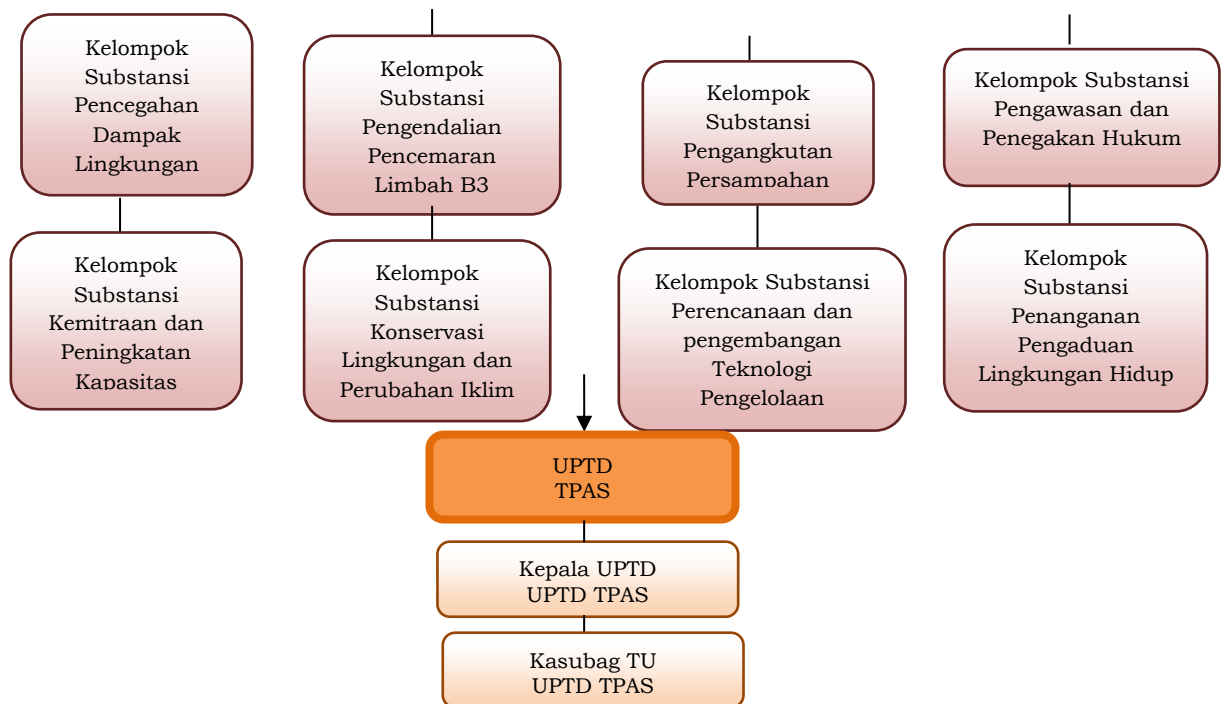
Kelompok Substansi Pencegahan Dampak Lingkungan

Kelompok Substansi Pengendalian Pencemaran Limbah B3

Kelompok Substansi Pengangkutan Persampahan

Kelompok Substansi Pengawasan dan Penegakan Hukum

Kelompok Substansi Kemitraan dan Peningkatan Kapasitas

Kelompok Substansi Konservasi Lingkungan dan Perubahan Iklim

Kelompok Substansi Perencanaan dan pengembangan Teknologi Pengelolaan

Kelompok Substansi Penanganan Pengaduan Lingkungan Hidup

UPTD TPAS

Kepala UPTD UPTD TPAS

Kasubag TU UPTD TPAS